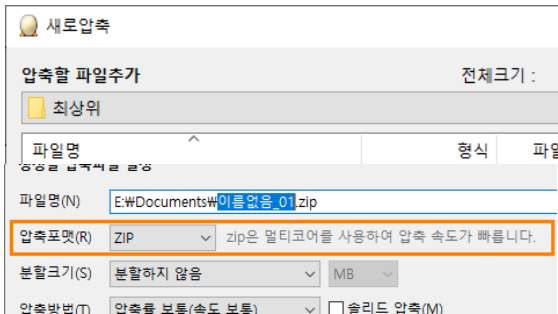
새로압축

압축할 파일추가

전체크기 :

최상위

파일명

형식

파일

생성될 압축파일 설정

파일명(N)

E:₩Documents₩이름없음_01.zip

압축포맷(R)

ZIP

zip은 멀티코어를 사용하여 압축 속도가 빠릅니다.

분할크기(S)

분할하지 않음

MB

압축방법(T)

압축률 보통(속도 보통)

솔리드 압축(M)